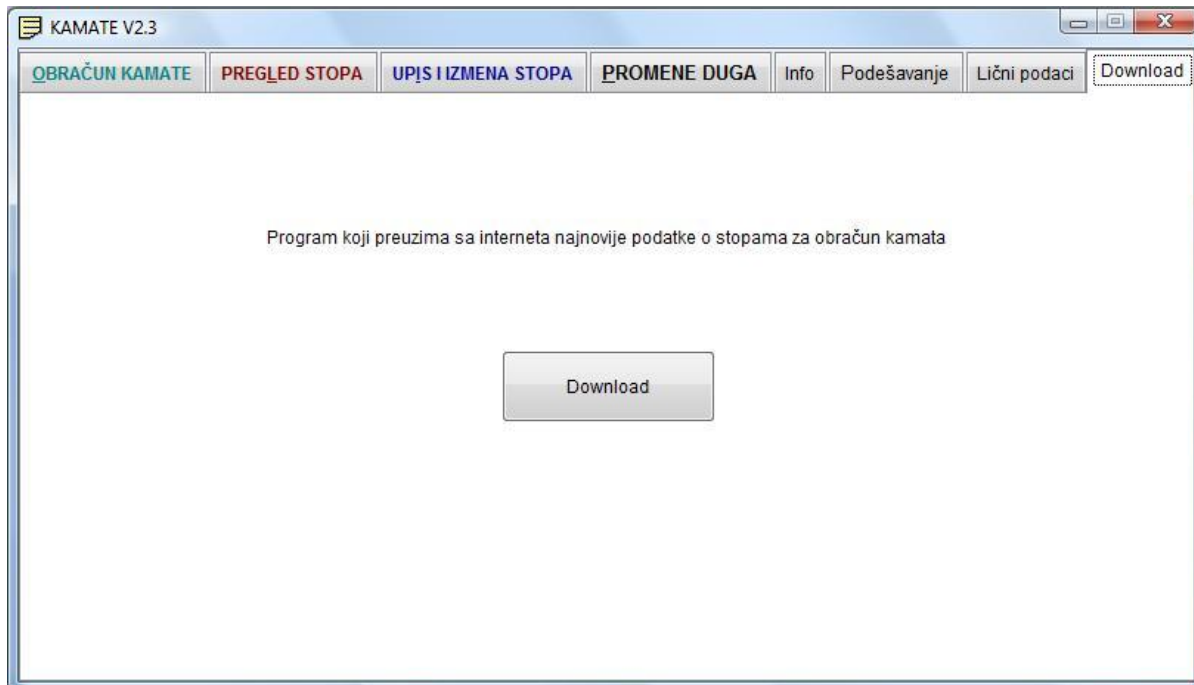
KAMATE V2.3

OBRAČUN KAMATE | PREGLED STOPA | UPIS I IZMENA STOPA | PROMENE DUGA | Info | Podešavanje | Lični podaci | Download

Program koji preuzima sa interneta najnovije podatke o stopama za obračun kamata

Download